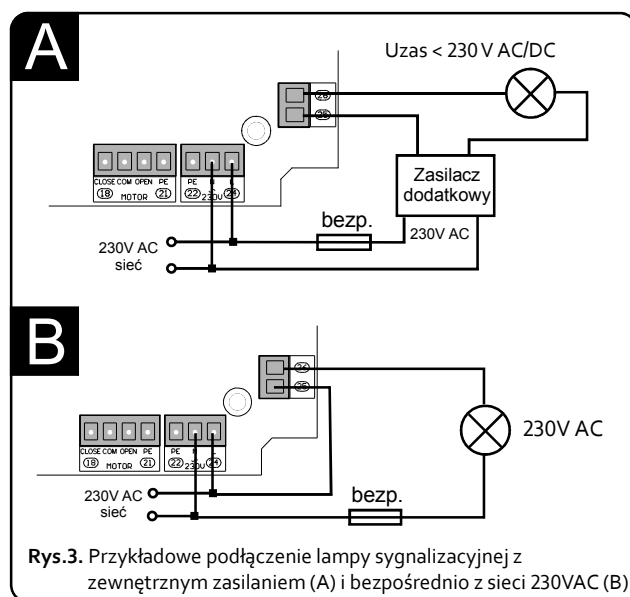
A

Uzas < 230 V AC/DC

28
35

CLOSE COM OPEN PE
18 MOTOR 21

PE N L
22 230V 24

Zasilacz dodatkowy

bezp.

230V AC

230V AC
sieć

B

34
35

CLOSE COM OPEN PE
18 MOTOR 21

PE N L
22 230V 24

230V AC

230V AC
sieć

bezp.

**Rys.3.** Przykładowe podłączenie lampy sygnalizacyjnej z zewnętrznym zasilaniem (A) i bezpośrednio z sieci 230VAC (B)